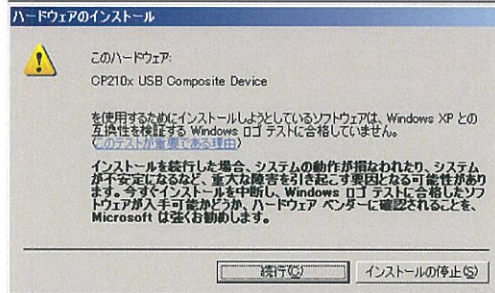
ハードウェアのインストール

このハードウェア:

CP210x USB Composite Device

を使用するためにインストールしようとしているソフトウェアは、Windows XP との互換性を検証する Windows ロゴ テストに合格していません。(このテストが重要である理由)

インストールを続行した場合、システムの動作が損なわれたり、システムが不安定になるなど、重大な障害を引き起こす要因となる可能性があります。今すぐインストールを中断し、Windows ロゴ テストに合格したソフトウェアが入手可能かどうか、ハードウェア ベンダーに確認されることを、Microsoft は強くお勧めします。

続行(C)　インストールの停止(S)